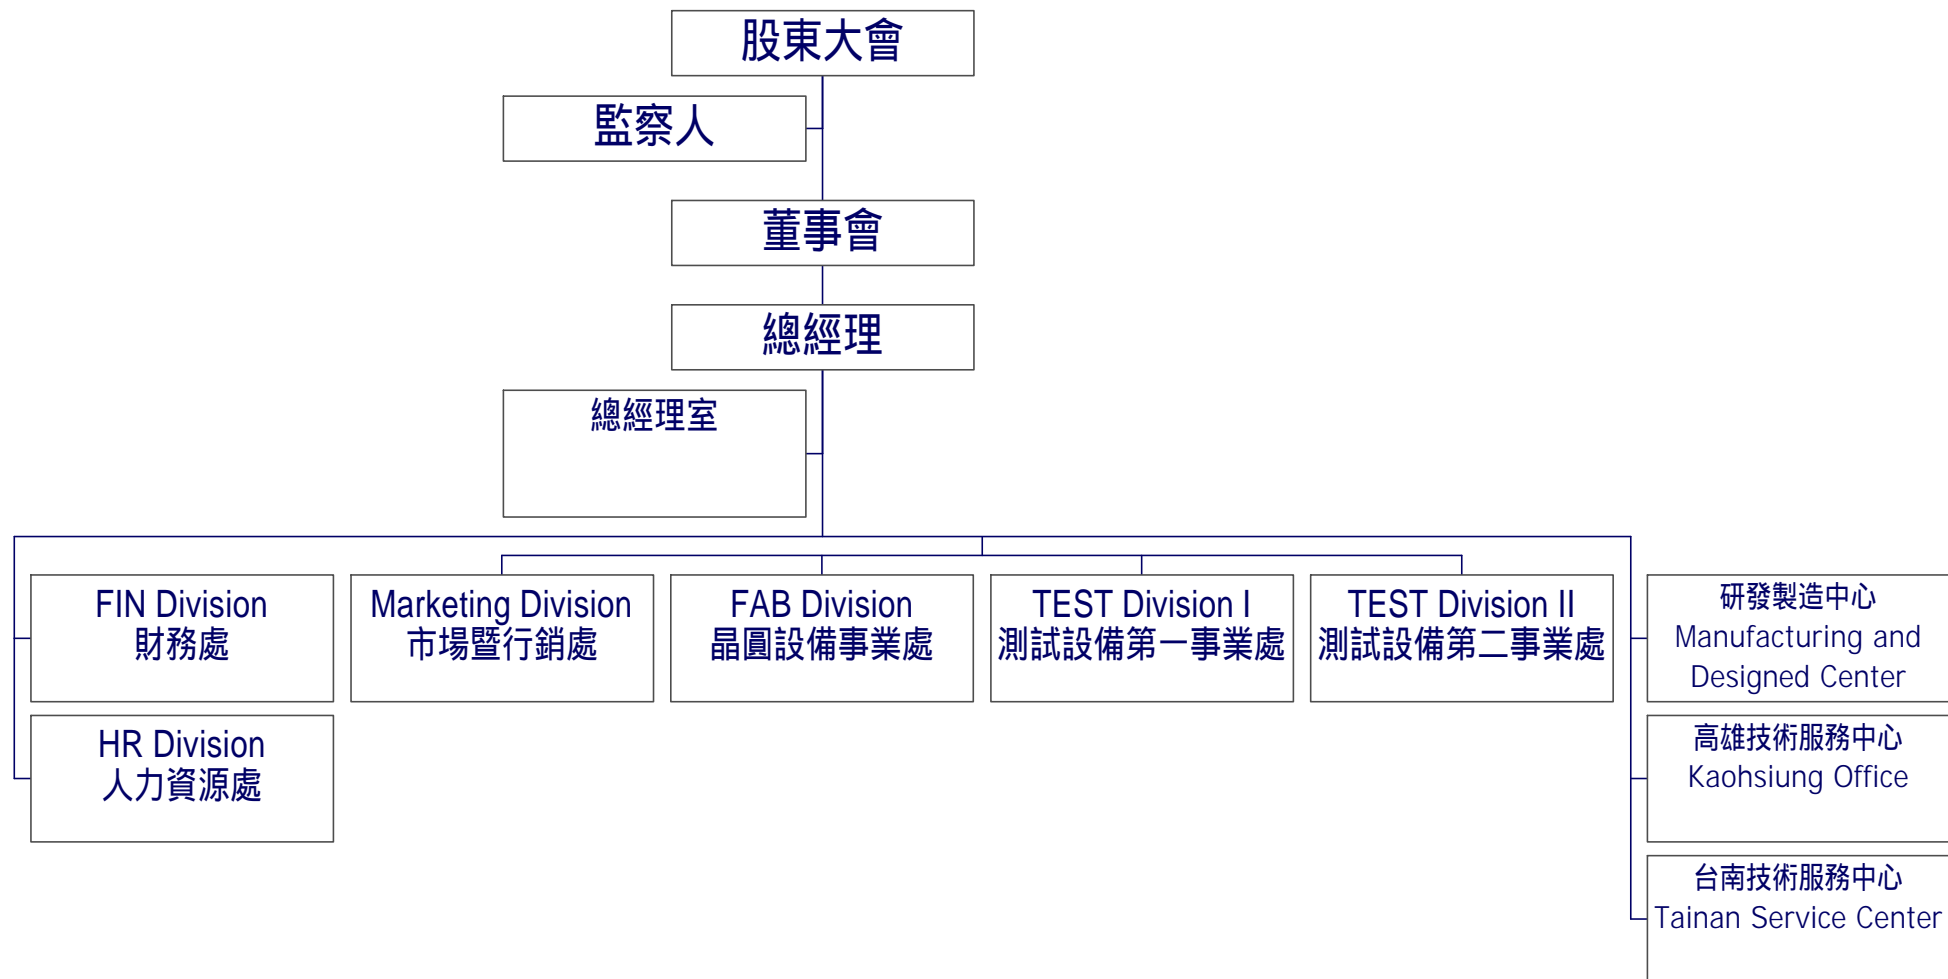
股東大會

監察人

董事會

總經理

總經理室

FIN Division
財務處

Marketing Division
市場暨行銷處

FAB Division
晶圓設備事業處

TEST Division I
測試設備第一事業處

TEST Division II
測試設備第二事業處

研發製造中心
Manufacturing and Designed Center

HR Division
人力資源處

高雄技術服務中心
Kaohsiung Office

台南技術服務中心
Tainan Service Center